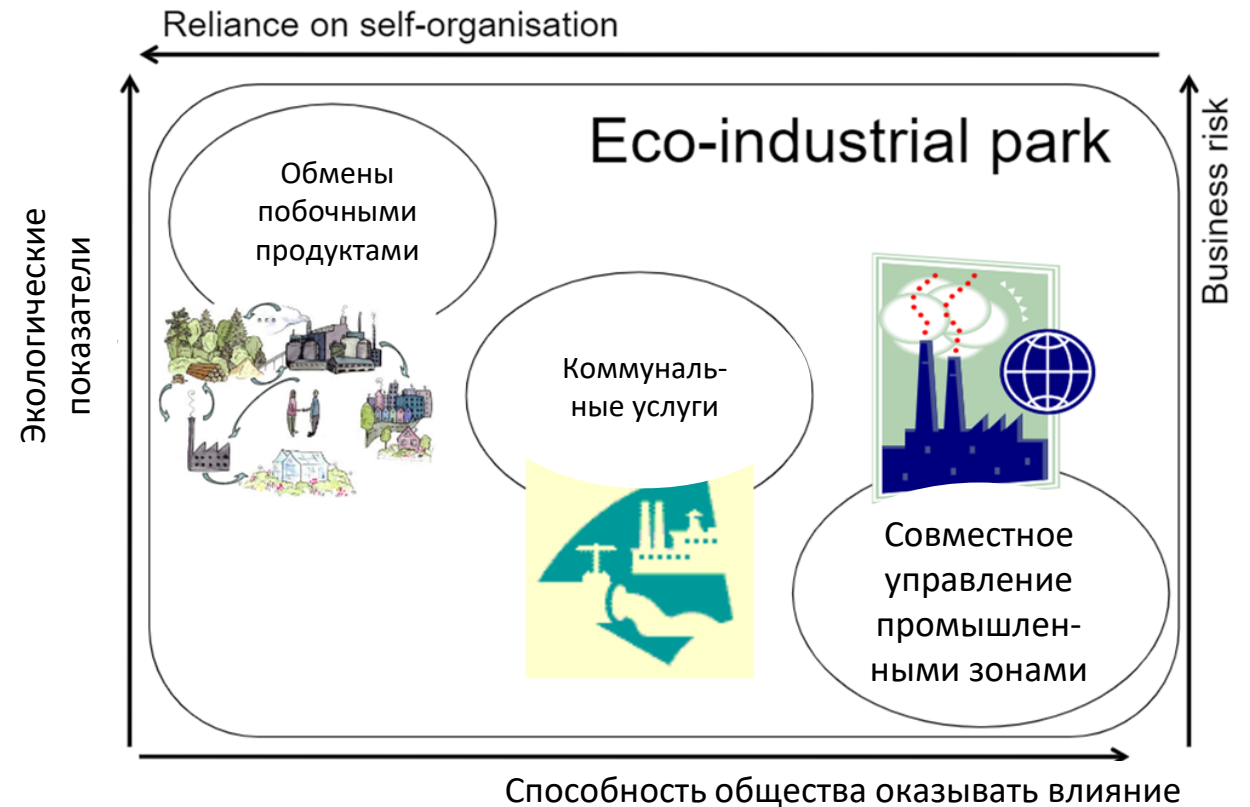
Reliance on self-organisation

Eco-industrial park

Business risk

Экологические показатели

Обмены побочными продуктами

Коммунальные услуги

Совместное управление промышленными зонами

Способность общества оказывать влияние